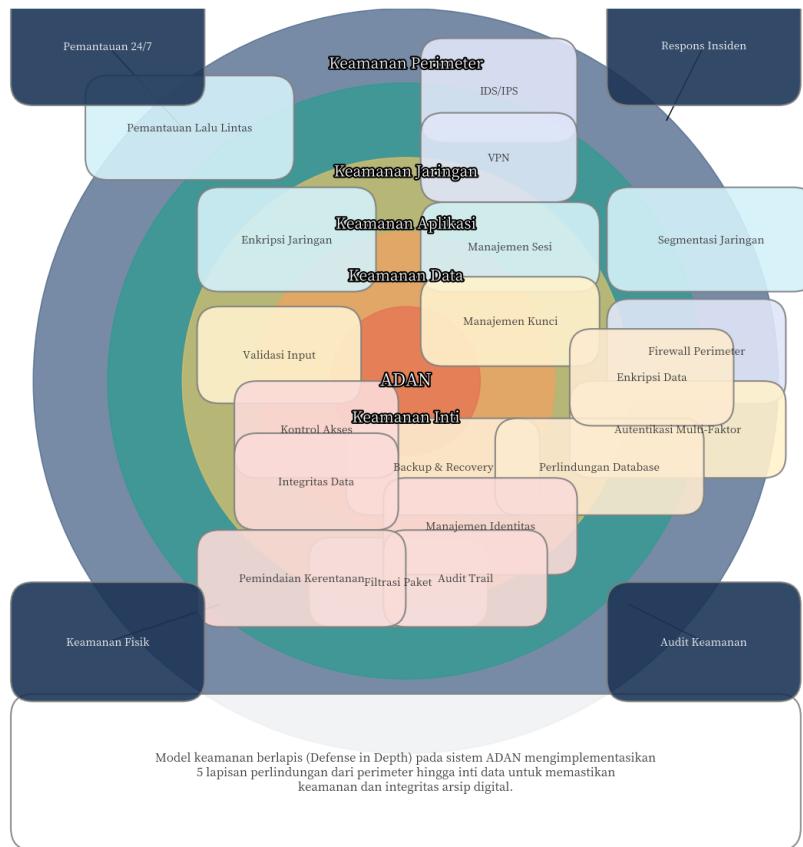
Pemantauan 24/7

Respons Insiden

Keamanan Perimeter

IDS/IPS

Pemantauan Lalu Lintas

VPN

Keamanan Jaringan

Keamanan Aplikasi

Enkripsi Jaringan

Manajemen Sesi

Segmentasi Jaringan

Keamanan Data

Manajemen Kunci

Validasi Input

Firewall Perimeter

Enkripsi Data

ADAN

Keamanan Inti

Kontrol Akses

Autentikasi Multi-Faktor

Integritas Data

Backup & Recovery

Perlindungan Database

Manajemen Identitas

Pemindaian Kerentanan

Filtrasi Paket

Audit Trail

Keamanan Fisik

Audit Keamanan

Model keamanan berlapis (Defense in Depth) pada sistem ADAN mengimplementasikan 5 lapisan perlindungan dari perimeter hingga inti data untuk memastikan keamanan dan integritas arsip digital.